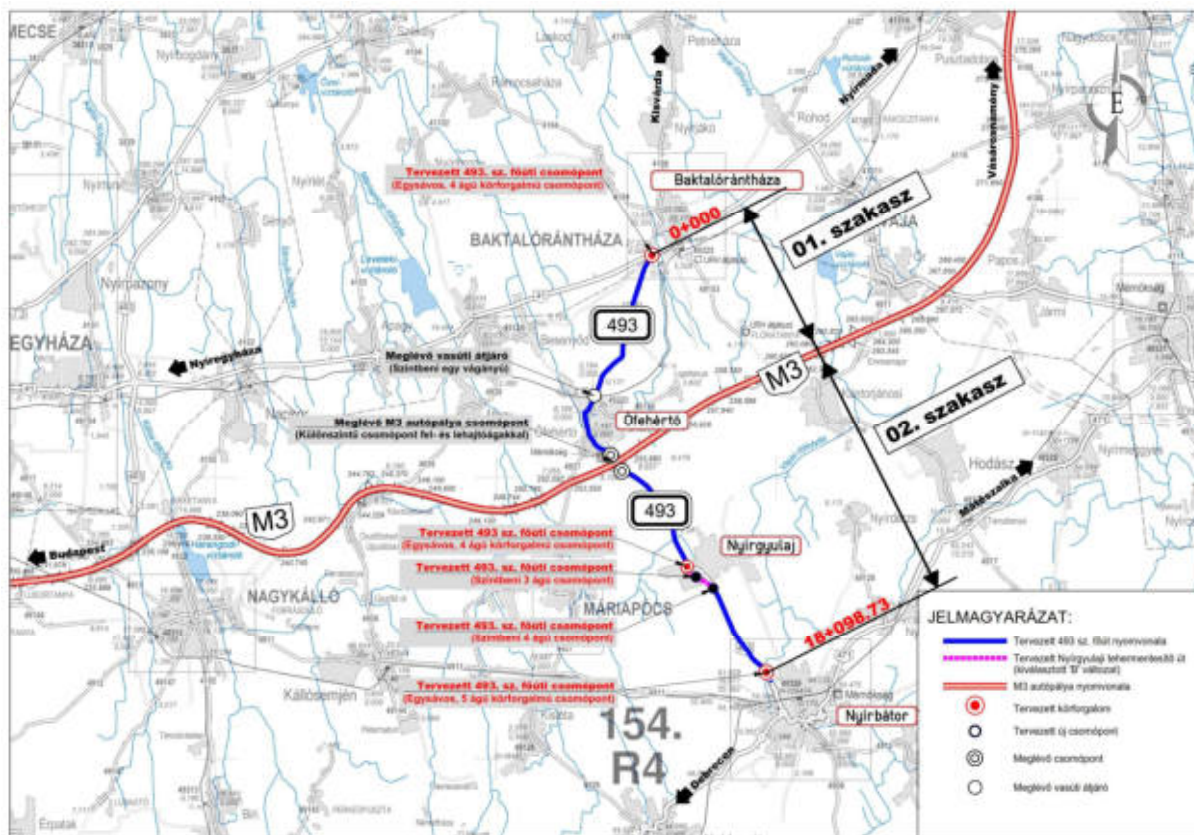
MECSE

Kisvárda

Nyírmada

Vásárosnamény

Tervezett 493. sz. főúti csomópont
(Egysávos, 4 ágú körforgalmú csomópont)

Baktalórántháza

0+000

01. szakasz

BAKTALÓRÁNTHÁZA

493

Nyíregyháza

Meglévő vasúti átjáró
(Szintbeni egy vágányú)

M3

Meglévő M3 autópálya csomópont
(Különszintű csomópont fel- és lehajtóágakkal)

Ófehértó

02. szakasz

Hodász

Mátészalka

EGYHÁZA

493

M3

Budapest

Tervezett 493. sz. főúti csomópont
(Egysávos, 4 ágú körforgalmú csomópont)

Nyírgyulaj

Tervezett 493. sz. főúti csomópont
(Szintbeni 3 ágú csomópont)

NAGYKÁLLÓ

MÁRIAPÓCS

Tervezett 493. sz. főúti csomópont
(Szintbeni 4 ágú csomópont)

18+098.73

Tervezett 493. sz. főúti csomópont
(Egysávos, 5 ágú körforgalmú csomópont)

Kállósemjén

154.
R4

Nyírbátor

Debrecen

JELMAGYARÁZAT:

Tervezett 493. sz. főúti nyomvonala

Tervezett Nyírgyulaji tehermentesítő út (kiválasztott 'B' változat)

M3 autópálya nyomvonala

Tervezett körforgalom

Tervezett új csomópont

Meglévő csomópont

Meglévő vasúti átjáró

E